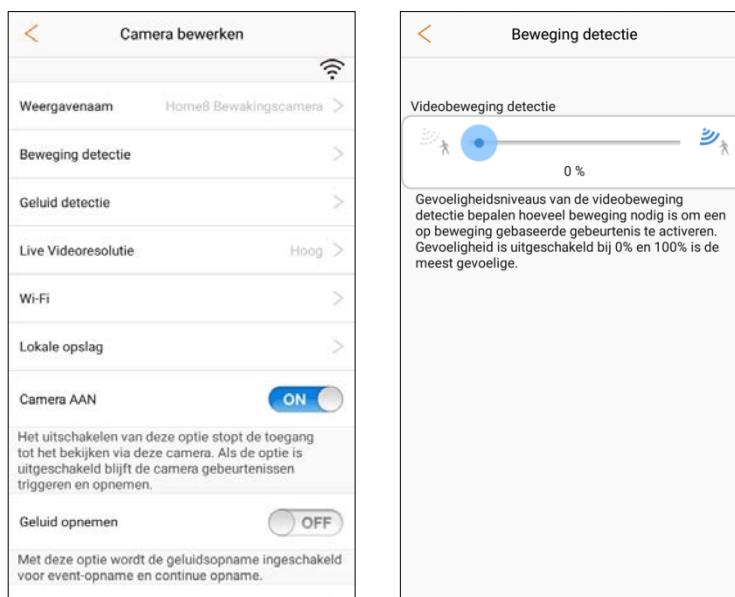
Camera bewerken

Weergavenaam Home8 Bewakingscamera

Beweging detectie

Geluid detectie

Live Videoresolutie Hoog

Wi-Fi

Lokale opslag

Camera AAN ON

Het uitschakelen van deze optie stopt de toegang tot het bekijken via deze camera. Als de optie is uitgeschakeld blijft de camera gebeurtenissen triggeren en opnemen.

Geluid opnemen OFF

Met deze optie wordt de geluidsopname ingeschakeld voor event-opname en continue opname.

Beweging detectie

Videobeweging detectie

0 %

Gevoeligheidsniveaus van de videobeweging detectie bepalen hoeveel beweging nodig is om een op beweging gebaseerde gebeurtenis te activeren. Gevoeligheid is uitgeschakeld bij 0% en 100% is de meest gevoelige.